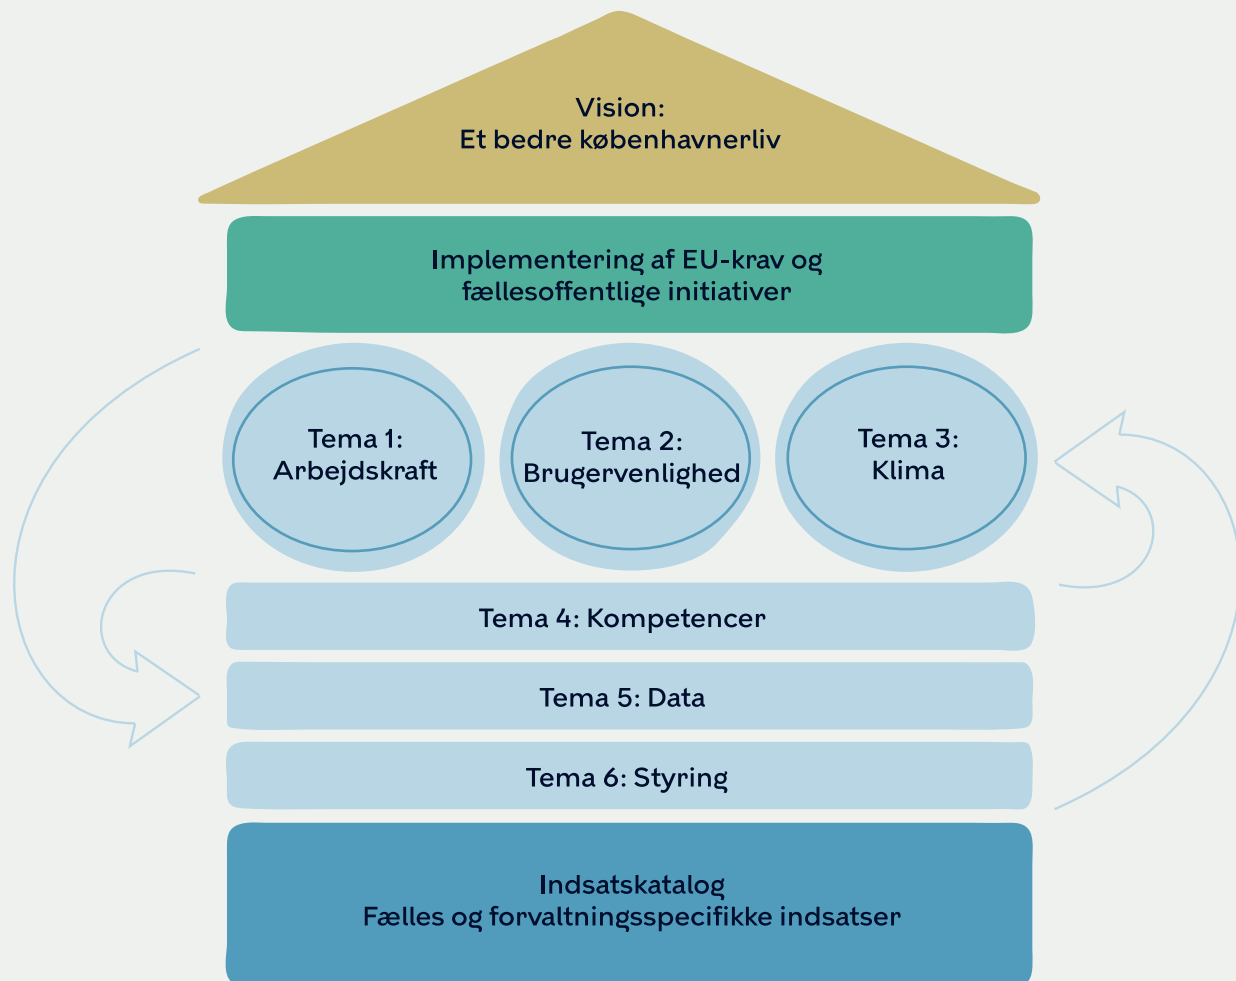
Vision:
Et bedre københavnerliv

Implementering af EU-krav og fællesoffentlige initiativer

Tema 1:
Arbejdskraft

Tema 2:
Brugervenlighed

Tema 3:
Klima

Tema 4: Kompetencer

Tema 5: Data

Tema 6: Styring

Indsatskatalog
Fælles og forvaltningsspecifikke indsatser